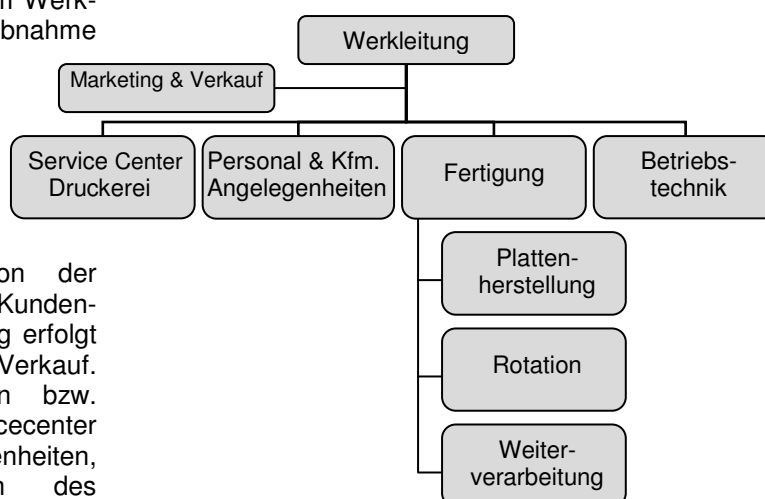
n Werk-
bnahme

Werkleitung

Marketing & Verkauf

Service Center Druckerei

Personal & Kfm. Angelegenheiten

Fertigung

Betriebs-technik

Platten-herstellung

Rotation

Weiter-verarbeitung

on der
Kunden-
g erfolgt
Verkauf.
n bzw.
cecenter
enheiten,
n des